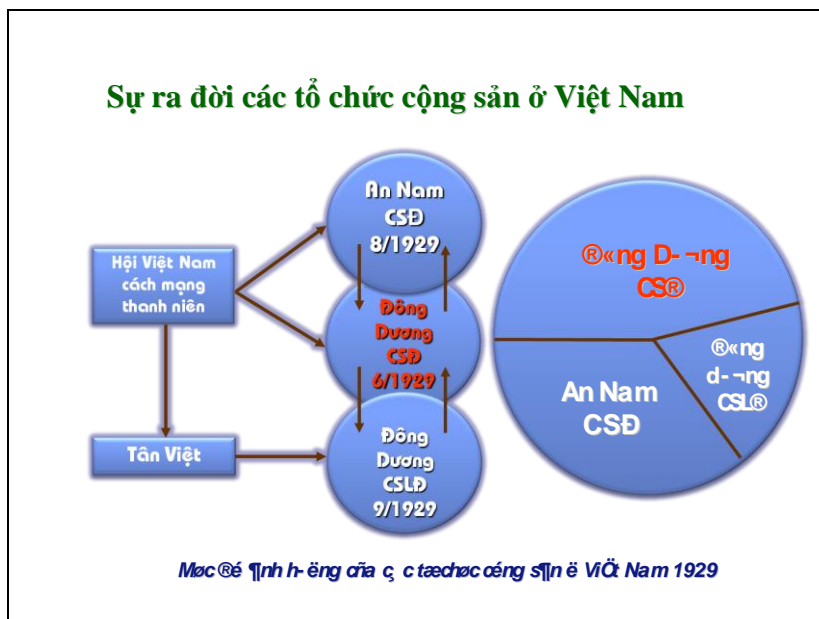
Sự ra đời các tổ chức cộng sản ở Việt Nam

Hội Việt Nam cách mạng thanh niên

Tân Việt

An Nam CSĐ 8/1929

Đông Dương CSĐ 6/1929

Đông Dương CSLĐ 9/1929

®«ng D-¬ng CS®

®«ng d-¬ng CSL®

An Nam CSĐ

Møc ®é ¶nh h-ëng cña c¸c tæ chøc céng s¶n ë ViÖt Nam 1929